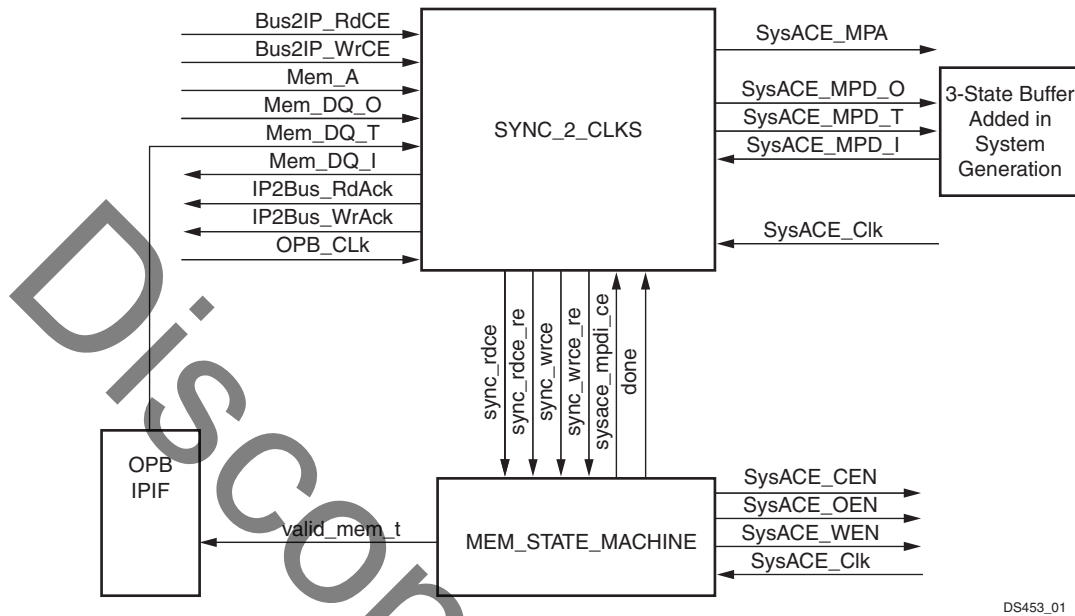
Bus2IP_RdCE
Bus2IP_WrCE
Mem_A
Mem_DQ_O
Mem_DQ_T
Mem_DQ_I
IP2Bus_RdAck
IP2Bus_WrAck
OPB_CLk

SYNC_2_CLKS

SysACE_MPA
SysACE_MPD_O
SysACE_MPD_T
SysACE_MPD_I
SysACE_Clk

3-State Buffer Added in System Generation

sync_rdce
sync_rdce_re
sync_wrce
sync_wrce_re
sysace_mpdi_ce
done

OPB IPIF

valid_mem_t

MEM_STATE_MACHINE

SysACE_CEN
SysACE_OEN
SysACE_WEN
SysACE_Clk

DS453_01

Discon